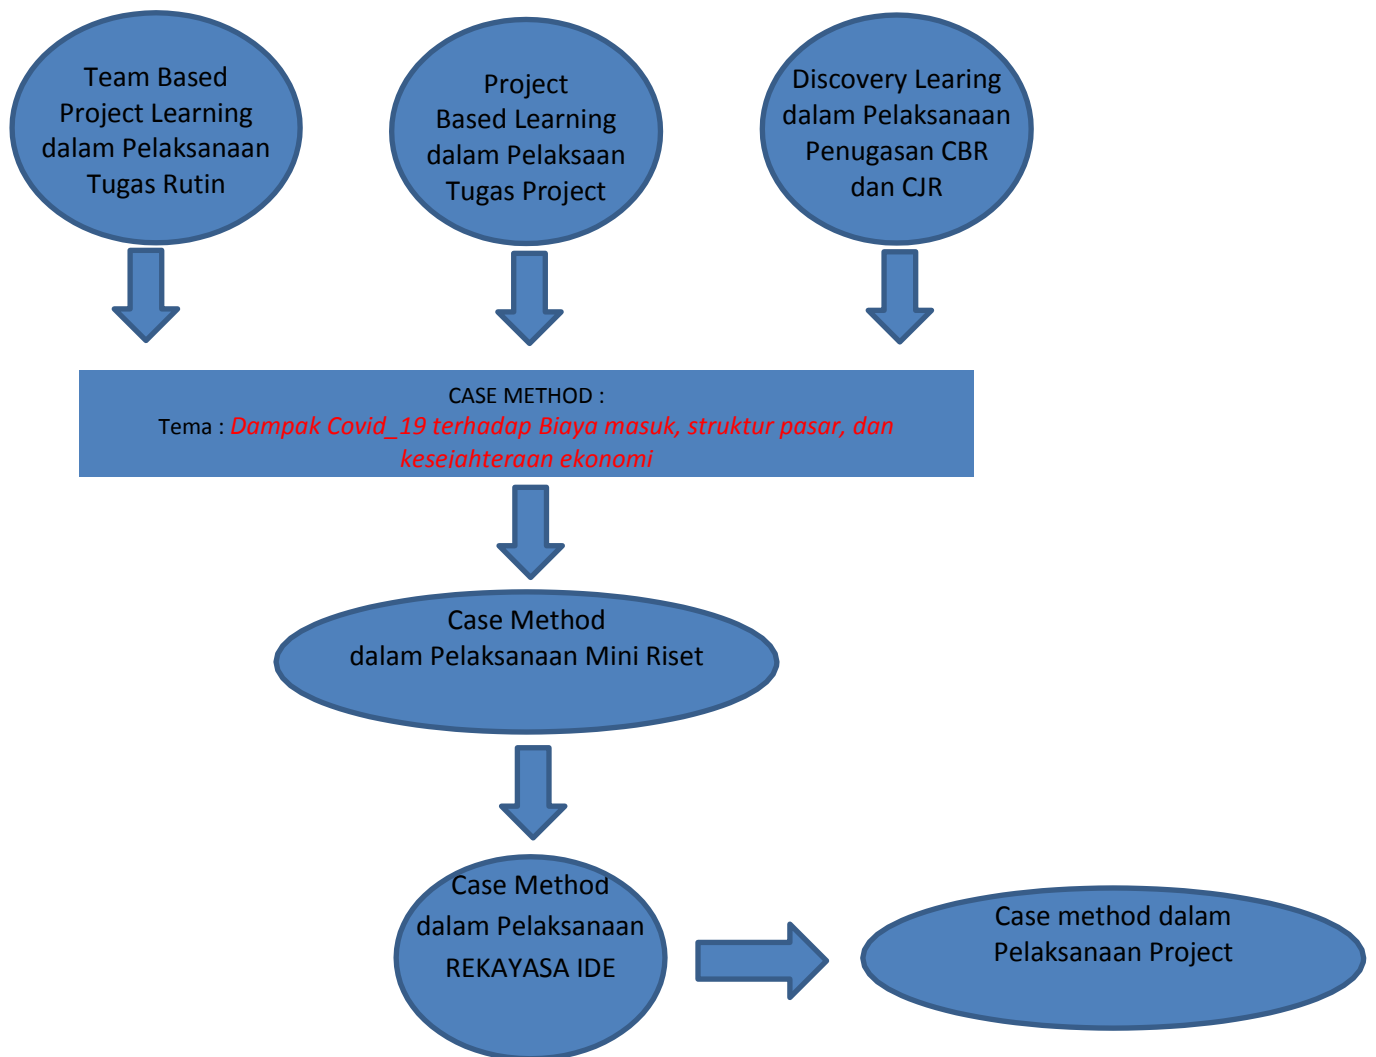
Team Based Project Learning dalam Pelaksanaan Tugas Rutin

Project Based Learning dalam Pelaksaan Tugas Project

Discovery Learing dalam Pelaksanaan Penugasan CBR dan CJR

CASE METHOD :
Tema : Dampak Covid_19 terhadap Biaya masuk, struktur pasar, dan kesejahteraan ekonomi

Case Method dalam Pelaksanaan Mini Riset

Case Method dalam Pelaksanaan REKAYASA IDE

Case method dalam Pelaksanaan Project